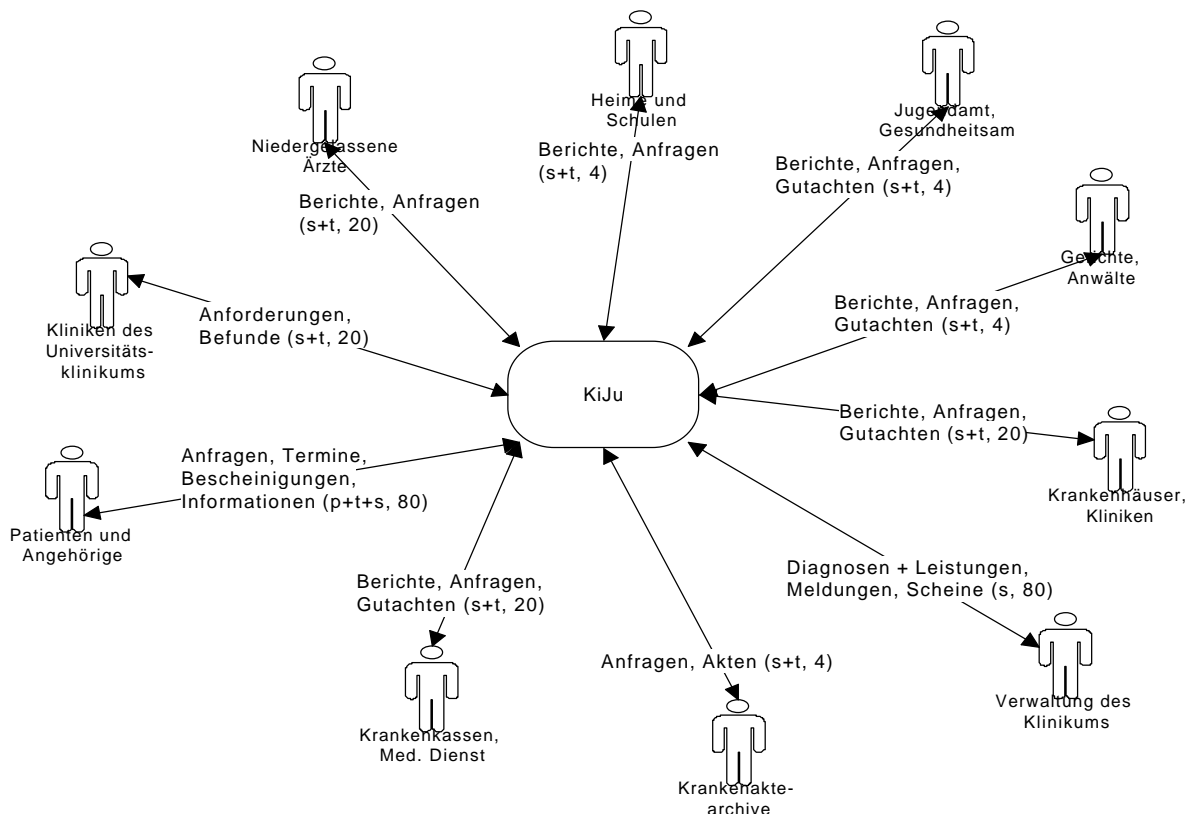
Heime und Schulen

Berichte, Anfragen (s+t, 4)

Jugendamt, Gesundheitsam

Berichte, Anfragen, Gutachten (s+t, 4)

Niedergelassene Ärzte

Berichte, Anfragen (s+t, 20)

Gerichte, Anwälte

Berichte, Anfragen, Gutachten (s+t, 4)

Kliniken des Universitätsklinikums

Anforderungen, Befunde (s+t, 20)

KiJu

Berichte, Anfragen, Gutachten (s+t, 20)

Krankenhäuser, Kliniken

Anfragen, Termine, Bescheinigungen, Informationen (p+t+s, 80)

Patienten und Angehörige

Diagnosen + Leistungen, Meldungen, Scheine (s, 80)

Verwaltung des Klinikums

Berichte, Anfragen, Gutachten (s+t, 20)

Krankenkassen, Med. Dienst

Anfragen, Akten (s+t, 4)

Krankenakte-archive